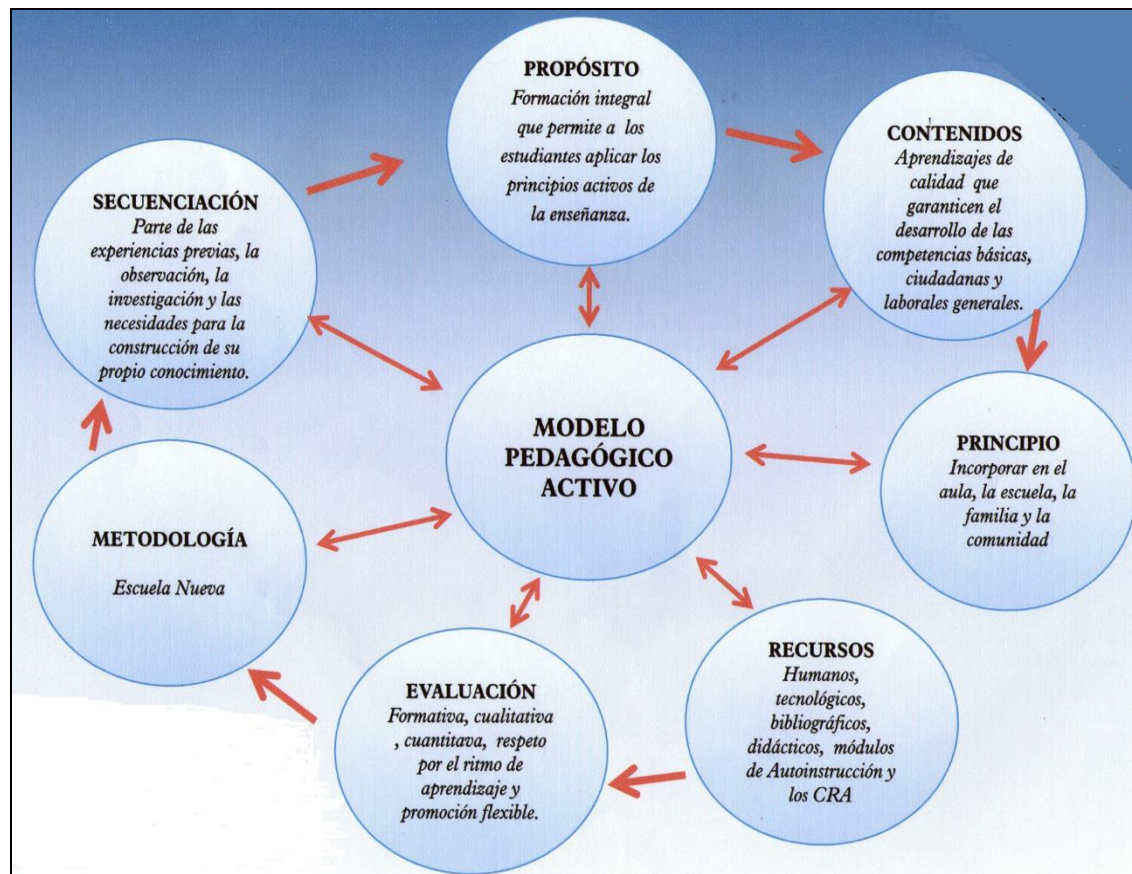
PROPÓSITO
Formación integral que permite a los estudiantes aplicar los principios activos de la enseñanza.

CONTENIDOS
Aprendizajes de calidad que garanticen el desarrollo de las competencias básicas, ciudadanas y laborales generales.

SECUENCIACIÓN
Parte de las experiencias previas, la observación, la investigación y las necesidades para la construcción de su propio conocimiento.

MODELO PEDAGÓGICO ACTIVO

PRINCIPIO
Incorporar en el aula, la escuela, la familia y la comunidad

METODOLOGÍA
Escuela Nueva

RECURSOS
Humanos, tecnológicos, bibliográficos, didácticos, módulos de Autoinstrucción y los CRA

EVALUACIÓN
Formativa, cualitativa , cuantitava, respeto por el ritmo de aprendizaje y promoción flexible.